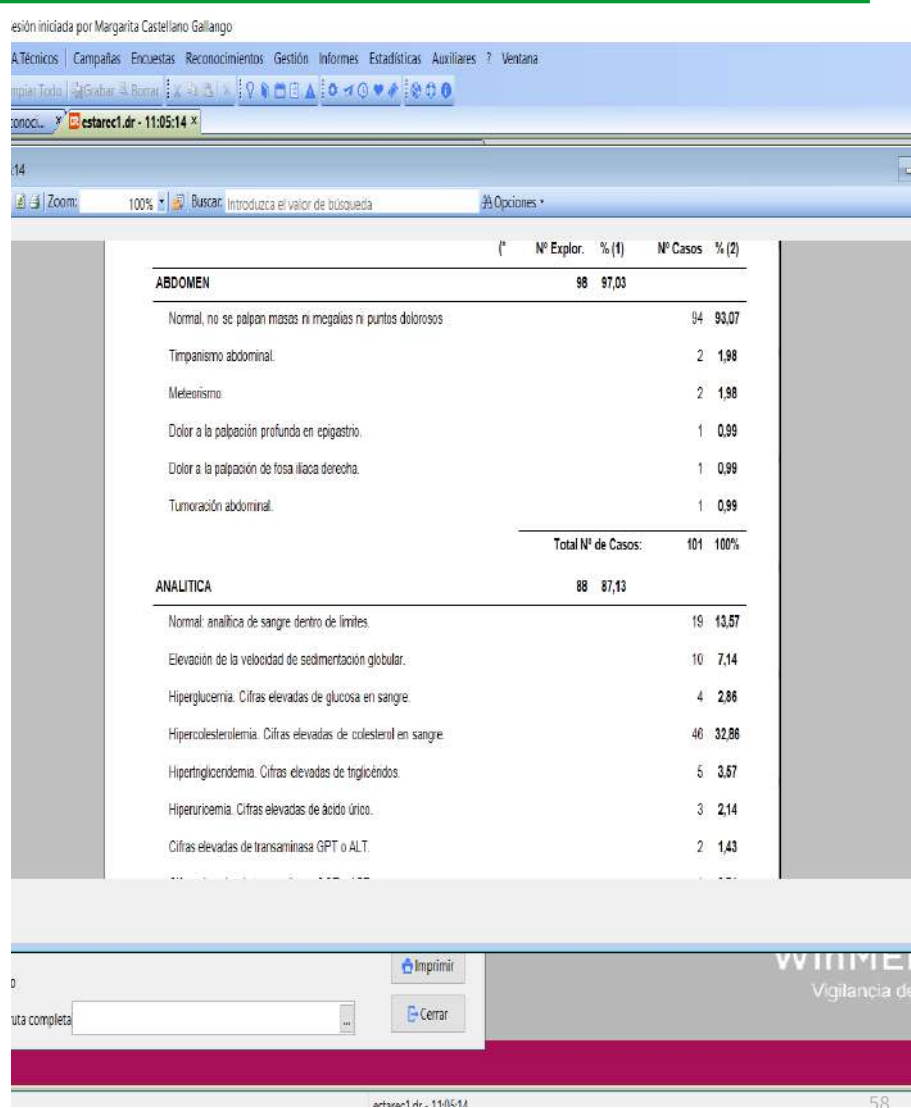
esión iniciada por Margarita Castellano Gallango

A.Técnicos Campañas Encuestas Reconocimientos Gestión Informes Estadísticas Auxiliares ? Ventana

mpiar Todo Grabar Borrar

conoci... estarec1.dr - 11:05:14 ×

:14

Zoom: 100% Buscar: Introduzca el valor de búsqueda Opciones

(* Nº Explor. % (1) Nº Casos % (2)

| ABDOMEN | 98 | 97,03 | | |
|---|---|---|---|---|
| Normal, no se palpan masas ni megalias ni puntos dolorosos | | | 94 | 93,07 |
| Timpanismo abdominal. | | | 2 | 1,98 |
| Meteorismo. | | | 2 | 1,98 |
| Dolor a la palpación profunda en epigastrio. | | | 1 | 0,99 |
| Dolor a la palpación de fosa iliaca derecha. | | | 1 | 0,99 |
| Tumoración abdominal. | | | 1 | 0,99 |
| | | Total Nº de Casos: | 101 | 100% |

| ANALITICA | 88 | 87,13 | | |
|---|---|---|---|---|
| Normal: analítica de sangre dentro de límites. | | | 19 | 13,57 |
| Elevación de la velocidad de sedimentación globular. | | | 10 | 7,14 |
| Hiperglucemia. Cifras elevadas de glucosa en sangre. | | | 4 | 2,86 |
| Hipercolesterolemia. Cifras elevadas de colesterol en sangre. | | | 46 | 32,86 |
| Hipertrigliceridemia. Cifras elevadas de triglicéridos. | | | 5 | 3,57 |
| Hiperuricemia. Cifras elevadas de ácido úrico. | | | 3 | 2,14 |
| Cifras elevadas de transaminasa GPT o ALT. | | | 2 | 1,43 |

Imprimir

uta completa

Cerrar

WinMEI
Vigilancia de

estarec1.dr - 11:05:14

58